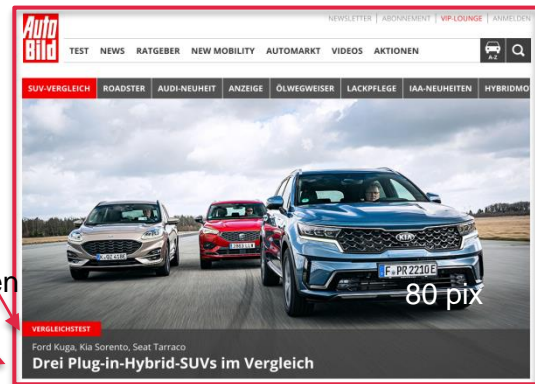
Auto Bild

NEWSLETTER | ABONNEMENT | VIP-LOUNGE | ANMELDEN

TEST NEWS RATGEBER NEW MOBILITY AUTOMARKT VIDEOS AKTIONEN

A-Z

SUV-VERGLEICH ROADSTER AUDI-NEUHEIT ANZEIGE ÖLWEGWEISER LACKPFLEGE IAA-NEUHEITEN HYBRIDMO

K-UG 418E

F-PR 2210E

en

80 pix

VERGLEICHSTEST

Ford Kuga, Kia Sorento, Seat Tarraco

Drei Plug-in-Hybrid-SUVs im Vergleich